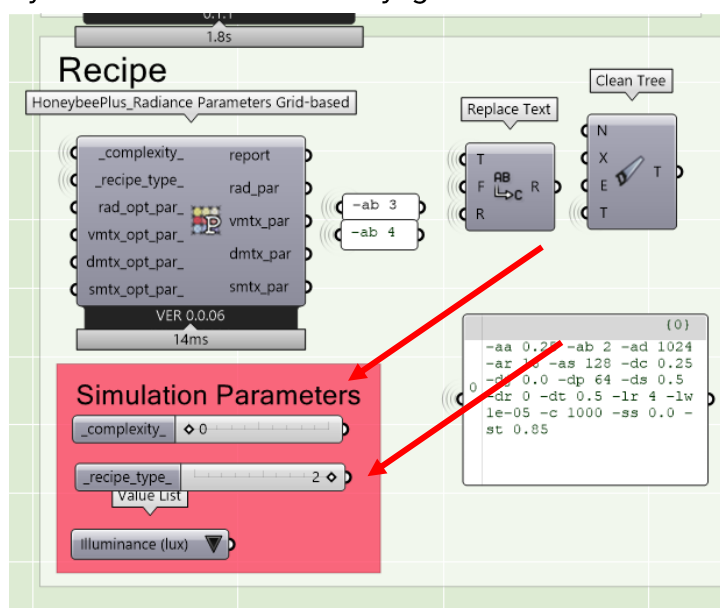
0.1.1
1.8s

Recipe

HoneybeePlus_Radiance Parameters Grid-based

_complexity_
_recipe_type_
rad_opt_par_
vmtx_opt_par_
dmtx_opt_par_
smtx_opt_par_
report
rad_par
vmtx_par
dmtx_par
smtx_par
VER 0.0.06
14ms

-ab 3
-ab 4

Replace Text
T
F
R
AB
C
R

Clean Tree
N
X
E
T
T

{0}
0 -aa 0.25 -ab 2 -ad 1024 -ar 16 -as 128 -dc 0.25 -dj 0.0 -dp 64 -ds 0.5 -dr 0 -dt 0.5 -lr 4 -lw 1e-05 -c 1000 -ss 0.0 -st 0.85

Simulation Parameters
_complexity_ 0
_recipe_type_ 2
Value List
Illuminance (lux)